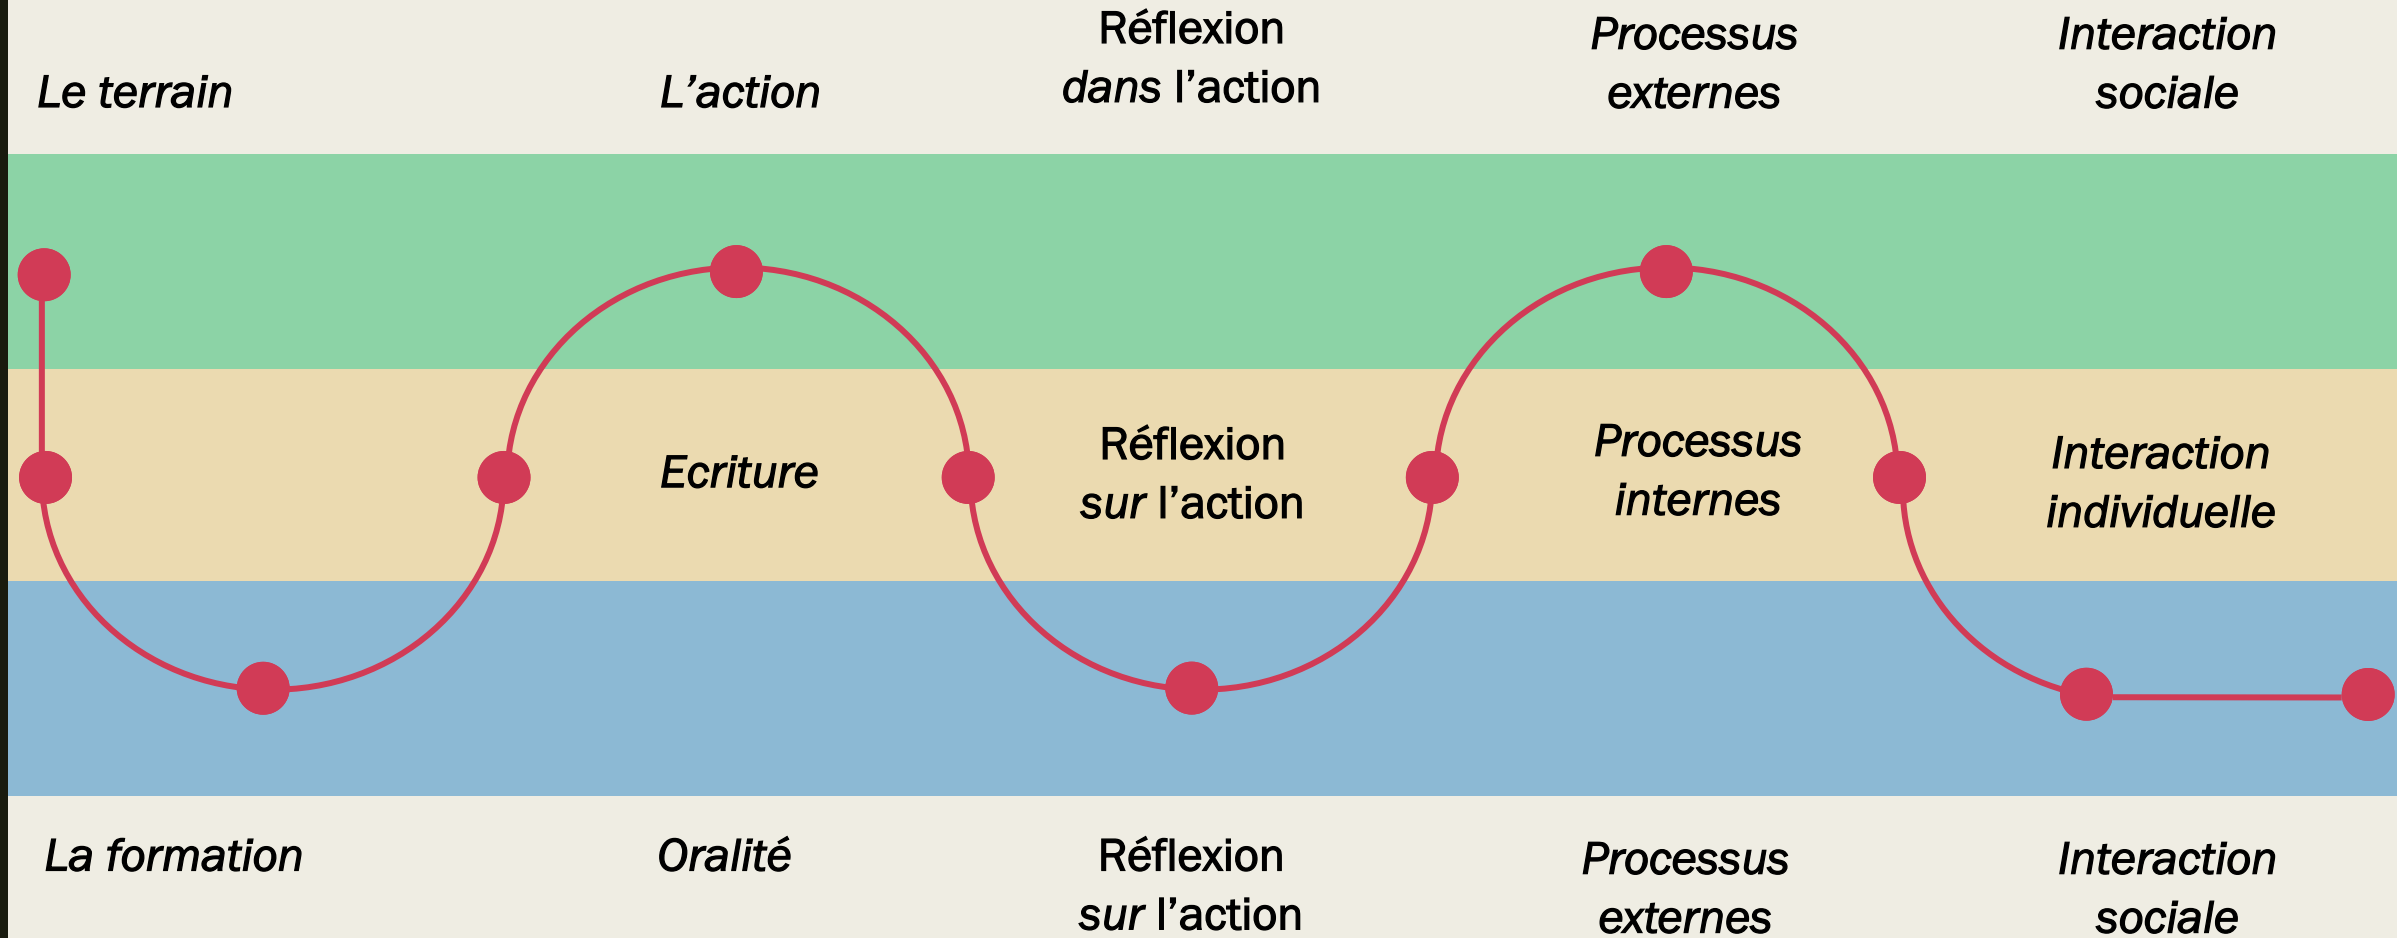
Le terrain

L’action

Réflexion dans l’action

Processus externes

Interaction sociale

Ecriture

Réflexion sur l’action

Processus internes

Interaction individuelle

La formation

Oralité

Réflexion sur l’action

Processus externes

Interaction sociale